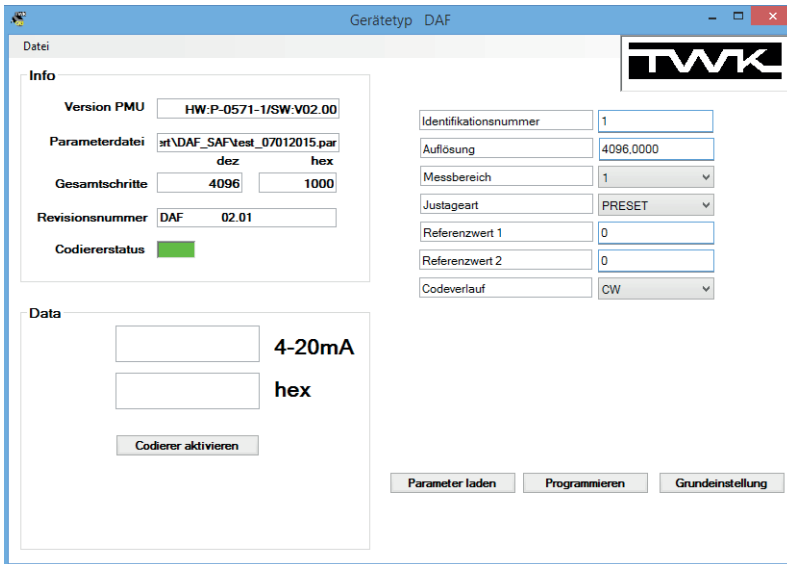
Gerätetyp DAF

Datei

TWK

Info

Version PMU HW:P-0571-1/SW:V02.00

Parameterdatei ert\DAF_SAF\test_07012015.par

dez hex

Gesamtschritte 4096 1000

Revisionsnummer DAF 02.01

Codiererstatus

Data

4-20mA

hex

Codierer aktivieren

| | |
|---|---|
| Identifikationsnummer | 1 |
| Auflösung | 4096,0000 |
| Messbereich | 1 |
| Justageart | PRESET |
| Referenzwert 1 | 0 |
| Referenzwert 2 | 0 |
| Codeverlauf | CW |

Parameter laden Programmieren Grundeinstellung